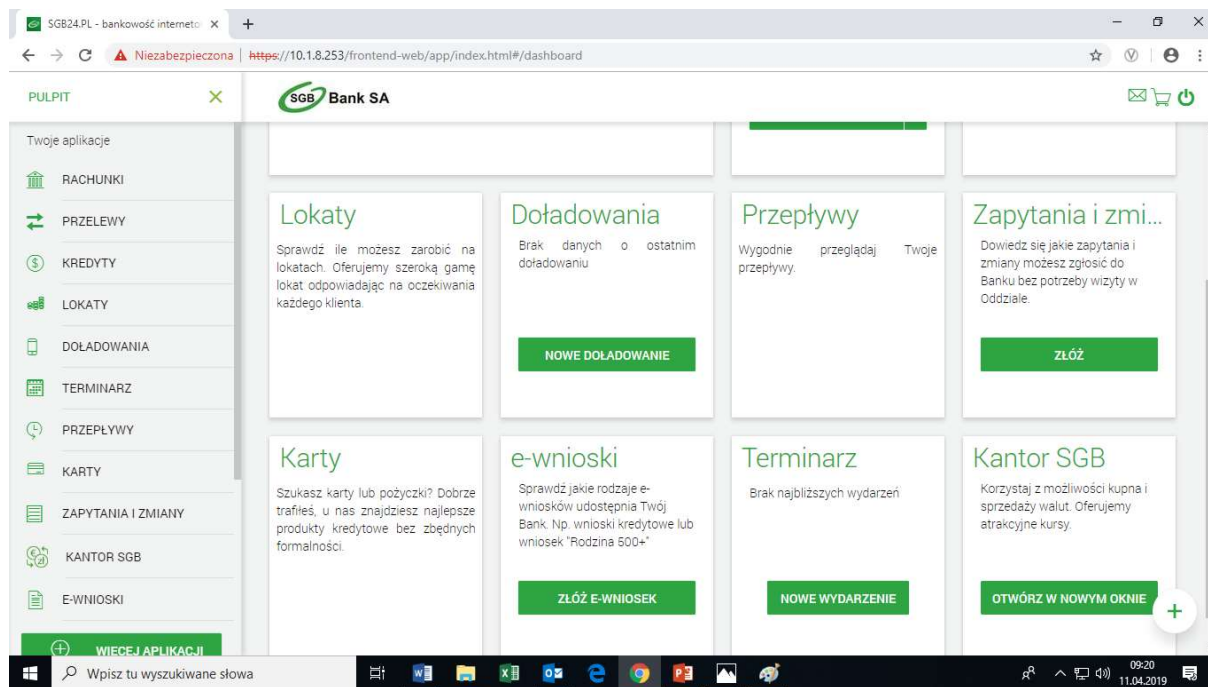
SGB24.PL - bankowość interneto ×
+

Niezabezpieczona | https://10.1.8.253/frontend-web/app/index.html#/dashboard

PULPIT ×

SGB Bank SA

Twoje aplikacje

RACHUNKI

PRZELEWY

KREDYTY

LOKATY

DOŁADOWANIA

TERMINARZ

PRZEPŁYWY

KARTY

ZAPYTANIA I ZMIANY

KANTOR SGB

E-WNIOSKI

WIĘCEJ APLIKACJI

Lokaty

Sprawdź ile możesz zarobić na lokatach. Oferujemy szeroką gamę lokat odpowiadając na oczekiwania każdego klienta.

Doładowania

Brak danych o ostatnim doładowaniu

NOWE DOŁADOWANIE

Przepływy

Wygodnie przeglądaj Twoje przepływy.

Zapytania i zmi...

Dowiedz się jakie zapytania i zmiany możesz zgłosić do Banku bez potrzeby wizyty w Oddziale.

ZŁÓŻ

Karty

Szukasz karty lub pożyczki? Dobrze trafiłeś, u nas znajdziesz najlepsze produkty kredytowe bez zbędnych formalności.

e-wnioski

Sprawdź jakie rodzaje e-wniosków udostępnia Twój Bank. Np. wnioski kredytowe lub wniosek "Rodzina 500+"

ZŁÓŻ E-WNIOSEK

Terminarz

Brak najbliższych wydarzeń

NOWE WYDARZENIE

Kantor SGB

Korzystaj z możliwości kupna i sprzedaży walut. Oferujemy atrakcyjne kursy.

OTWÓRZ W NOWYM OKNIE

+

Wpisz tu wyszukiwane słowa

09:20
11.04.2019